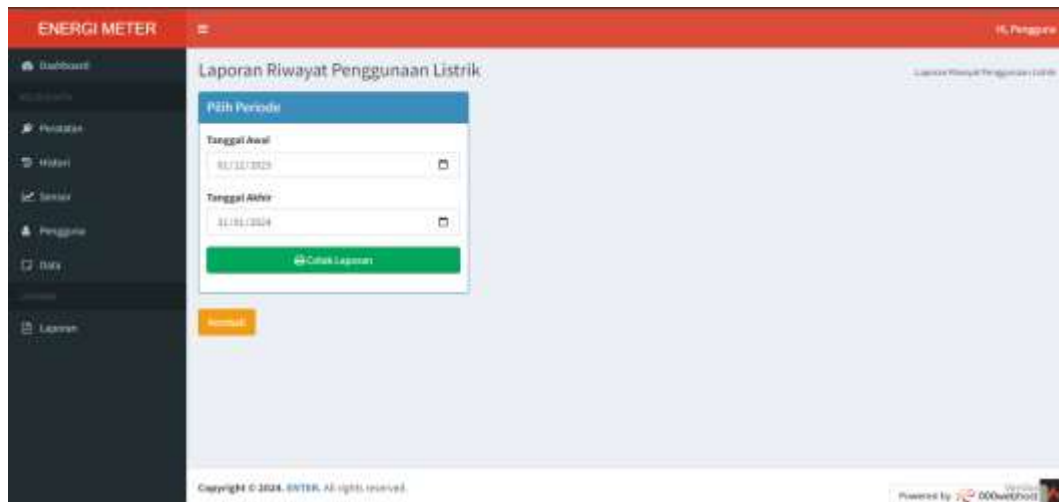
ENERGI METER
Hi, Pengguna

Dashboard
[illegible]
Peralatan
Histori
Sensor
Pengguna
Data
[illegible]
Laporan

Laporan Riwayat Penggunaan Listrik
Laporan Riwayat Penggunaan Listrik

Pilih Periode
Tanggal Awal
01/12/2023
Tanggal Akhir
31/01/2024
Cetak Laporan

Kembali

Copyright © 2024. ENTER. All rights reserved.
Powered by 000webhost